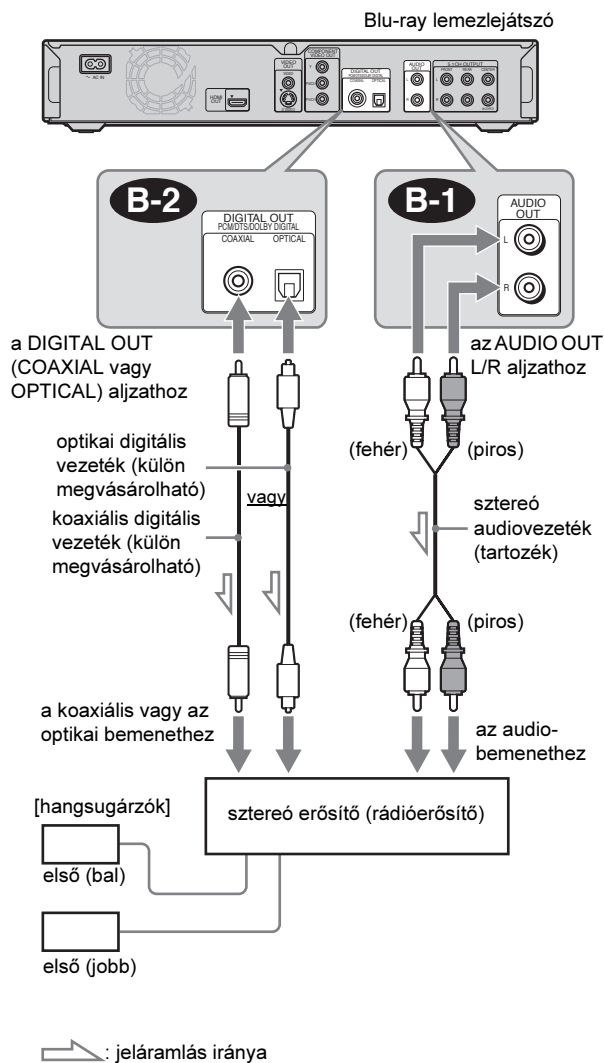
Blu-ray lemezlejátszó

B-2

DIGITAL OUT
PCM/DTS/DOLBY DIGITAL
COAXIAL OPTICAL

B-1

AUDIO OUT
L
R

a DIGITAL OUT (COAXIAL vagy OPTICAL) aljzathoz

az AUDIO OUT L/R aljzathoz

optikai digitális vezeték (külön megvásárolható)

vagy

koaxiális digitális vezeték (külön megvásárolható)

(fehér) (piros)

sztereó audiovezeték (tartozék)

(fehér) (piros)

a koaxiális vagy az optikai bemenethez

az audiobemenethez

[hangsugárzók]

sztereó erősítő (rádióerősítő)

első (bal)

első (jobb)

: jeláramlás iránya